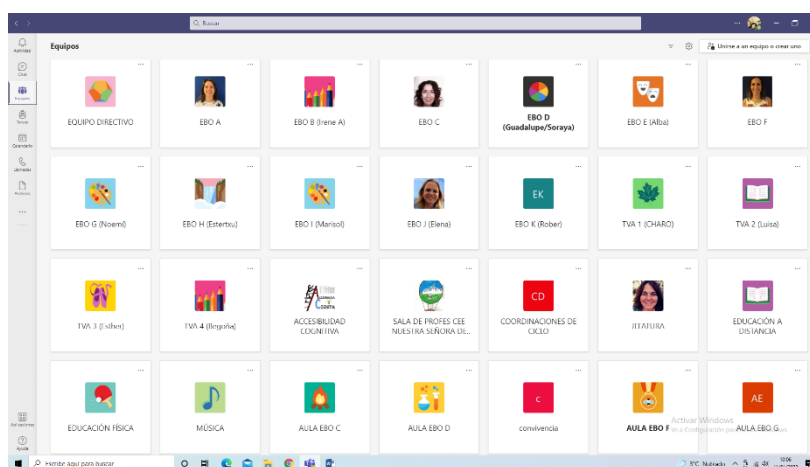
Buscar

Actividad
Chat
Equipos
Tareas
Calendario
Llamadas
Archivos
...
Aplicaciones
Ayuda

Equipos

Unirse a un equipo o crear uno

EQUIPO DIRECTIVO

EBO A

EBO B (Irene A)

EBO C

EBO D (Guadalupe/Soraya)

EBO E (Alba)

EBO F

EBO G (Noemí)

EBO H (Estertxu)

EBO I (Marisol)

EBO J (Elena)

EK
EBO K (Rober)

TVA 1 (CHARO)

TVA 2 (Luisa)

TVA 3 (Esther)

TVA 4 (Begoña)

ACCESIBILIDAD COGNITIVA

SALA DE PROFES CEE NUESTRA SEÑORA DE...

CD
COORDINACIONES DE CICLO

JEFATURA

EDUCACIÓN A DISTANCIA

EDUCACIÓN FÍSICA

MÚSICA

AULA EBO C

AULA EBO D

c
convivencia

AULA EBO F

AE
AULA EBO G

Activar Windows
Ve a Configuración para activar Windows.

Escribe aquí para buscar

5°C Nublado

12:06